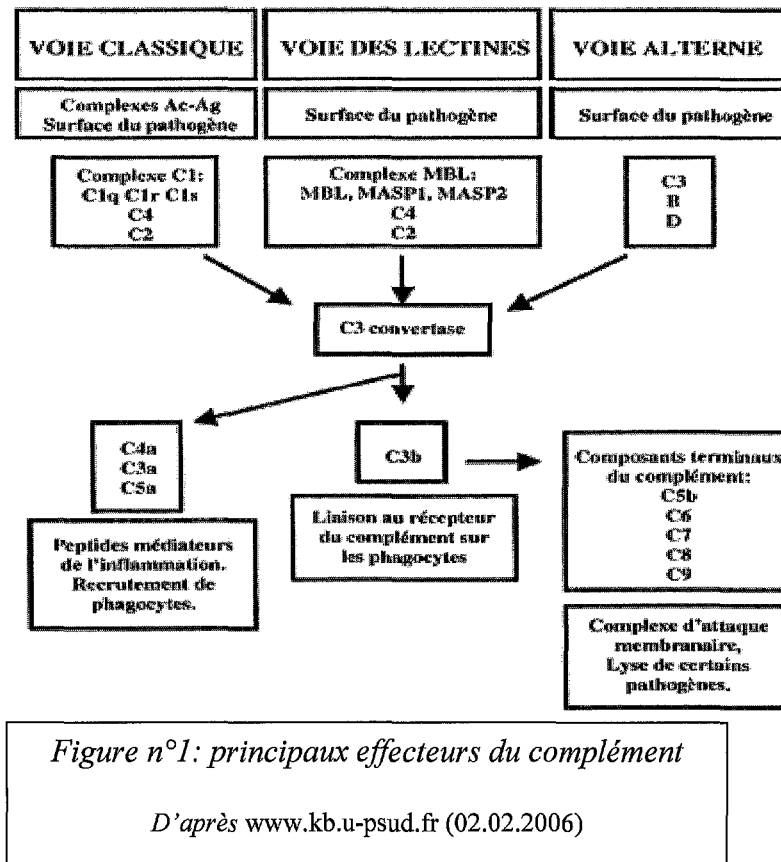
VOIE CLASSIQUE

VOIE DES LECTINES

VOIE ALTERNE

Complexes Ac-Ag
Surface du pathogène

Surface du pathogène

Surface du pathogène

Complexe C1:
C1q C1r C1s
C4
C2

Complexe MBL:
MBL, MASP1, MASP2
C4
C2

C3
B
D

C3 convertase

C4a
C3a
C5a

C3b

Composants terminaux du complément:
C5b
C6
C7
C8
C9

Peptides médiateurs de l'inflammation. Recrutement de phagocytes.

Liaison au récepteur du complément sur les phagocytes

Complexe d'attaque membranaire, Lyse de certains pathogènes.

Figure n°1: principaux effecteurs du complément

D'après www.kb.u-psud.fr (02.02.2006)